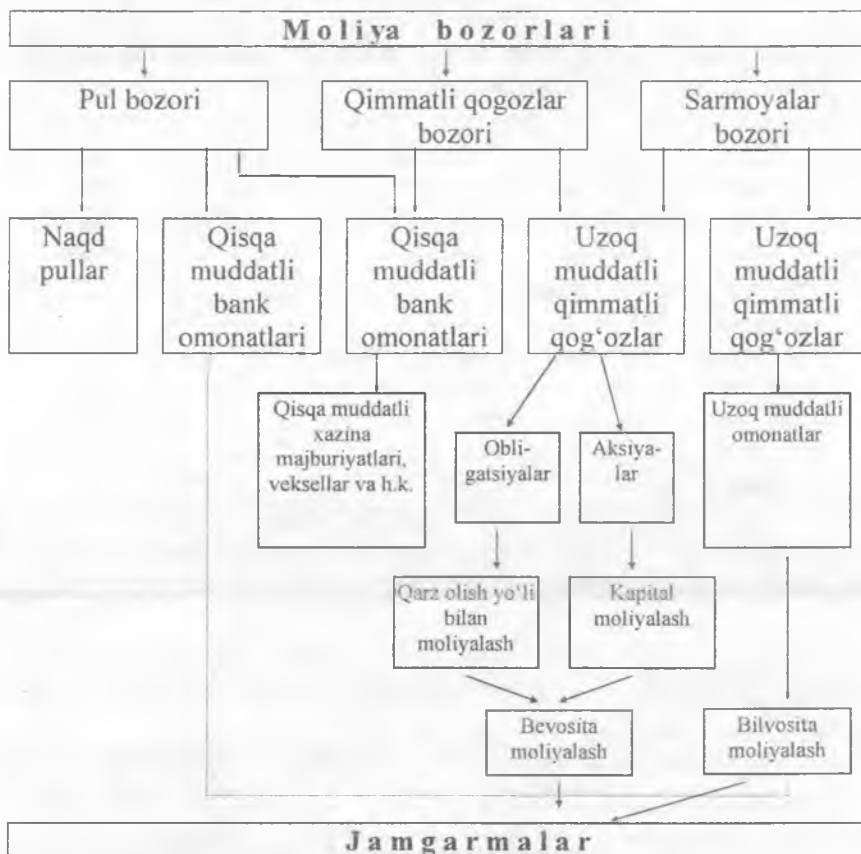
Moliya bozorlari

Pul bozori

Qimmatli qogozlar bozori

Sarmoyalar bozori

Naqd pullar

Qisqa muddatli bank omonatlari

Qisqa muddatli bank omonatlari

Uzoq muddatli qimmatli qog'ozlar

Uzoq muddatli qimmatli qog'ozlar

Qisqa muddatli xazina majburiyatlari, veksellar va h.k.

Obligatsiyalar

Aksiyalar

Uzoq muddatli omonatlar

Qarz olish yo'li bilan moliyalash

Kapital moliyalash

Bevosita moliyalash

Bilvosita moliyalash

Jamgarmalar